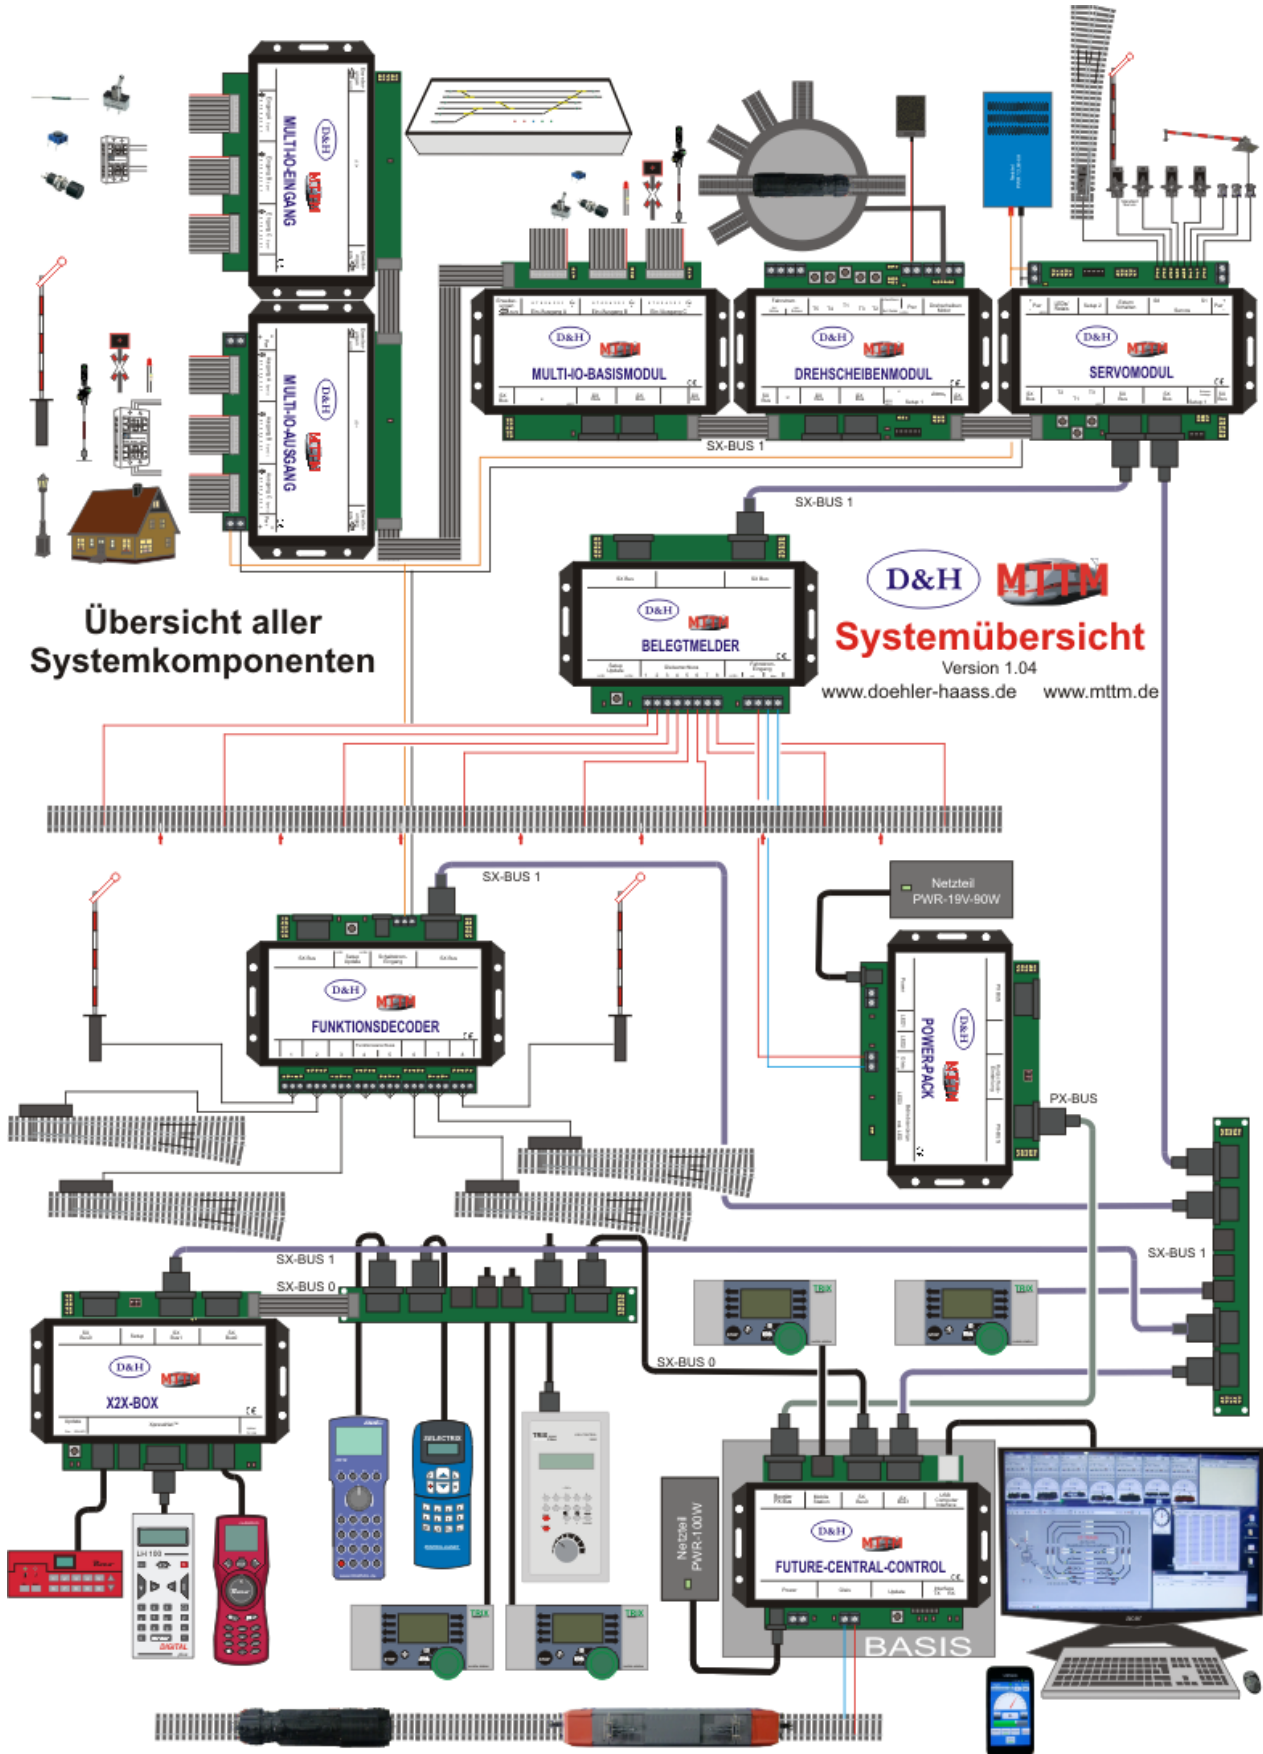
D&H MTTM
MULTI-IO-EINGANG

D&H MTTM
MULTI-IO-AUSGANG

D&H MTTM
MULTI-IO-BASISMODUL

D&H MTTM
DREHSCHEIBENMODUL

D&H MTTM
SERVOMODUL

SX-BUS 1

SX-BUS 1

D&H MTTM
BELEGTMELDER

D&H MTTM
Systemübersicht
Version 1.04
www.doehler-haass.de www.mttm.de

Übersicht aller Systemkomponenten

SX-BUS 1

Netzteil PWR-19V-90W

D&H MTTM
FUNKTIONSDECODER

D&H MTTM
POWER-PACK

PX-BUS

SX-BUS 1

SX-BUS 1

SX-BUS 0

SX-BUS 0

D&H MTTM
X2X-BOX

TBX

TBX

SELECTRIX

Netzteil PWR-100W

D&H MTTM
FUTURE-CENTRAL-CONTROL

BASIS

TBX

TBX